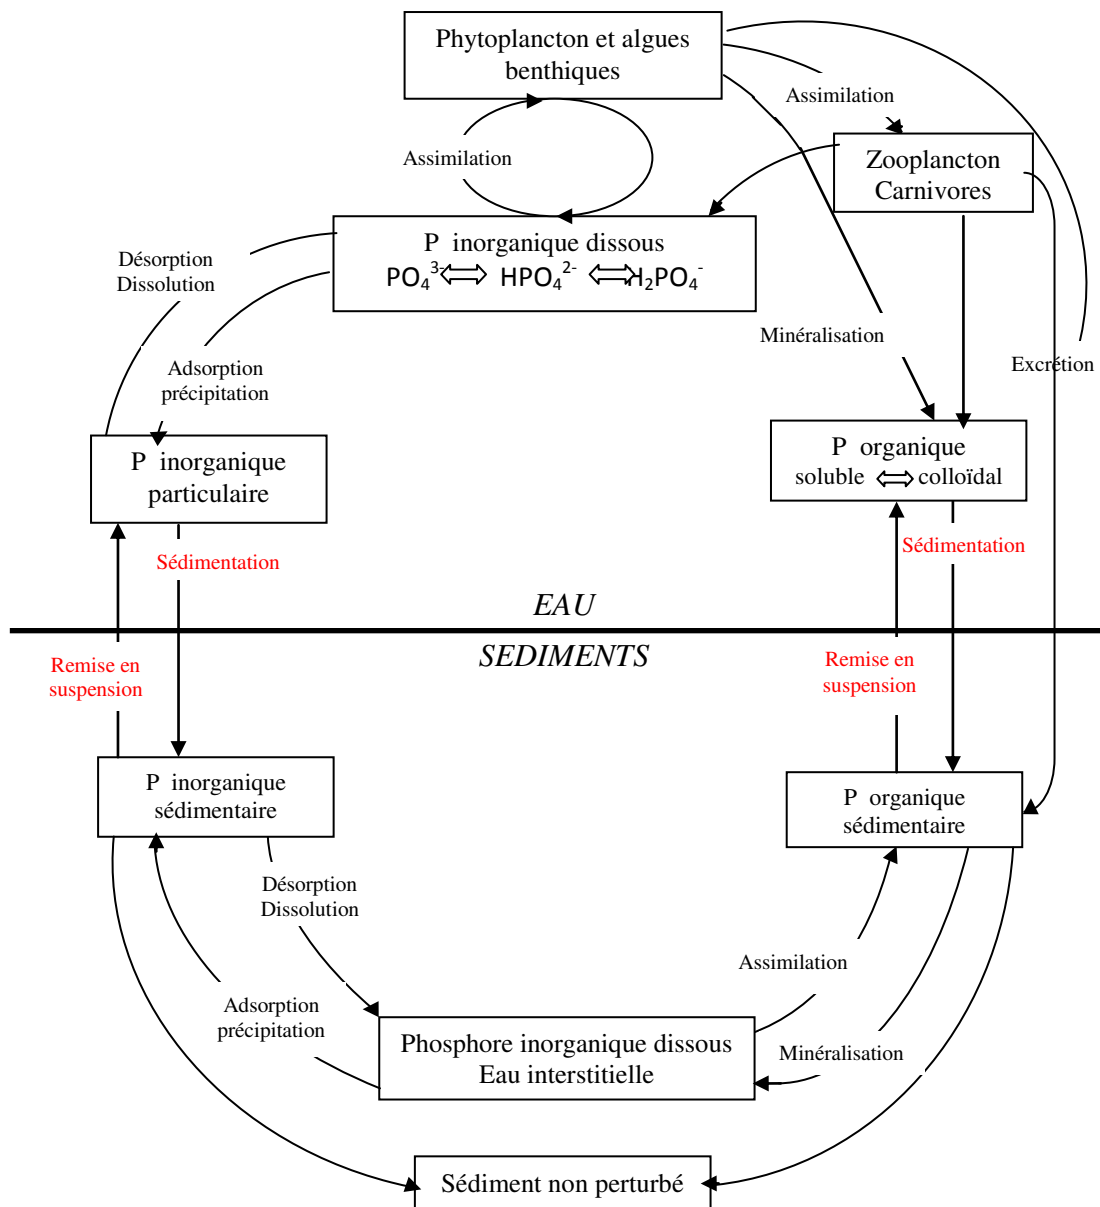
Phytoplancton et algues benthiques

Assimilation

Assimilation

Zooplancton Carnivores

P inorganique dissous
$PO_4^{3-}$ ⟺ $HPO_4^{2-}$ ⟺ $H_2PO_4^{-}$

Désorption Dissolution

Adsorption précipitation

Minéralisation

Excrétion

P inorganique particulaire

P organique soluble ⟺ colloïdal

Sédimentation

Sédimentation

EAU

SEDIMENTS

Remise en suspension

Remise en suspension

P inorganique sédimentaire

P organique sédimentaire

Désorption Dissolution

Assimilation

Adsorption précipitation

Phosphore inorganique dissous Eau interstitielle

Minéralisation

Sédiment non perturbé